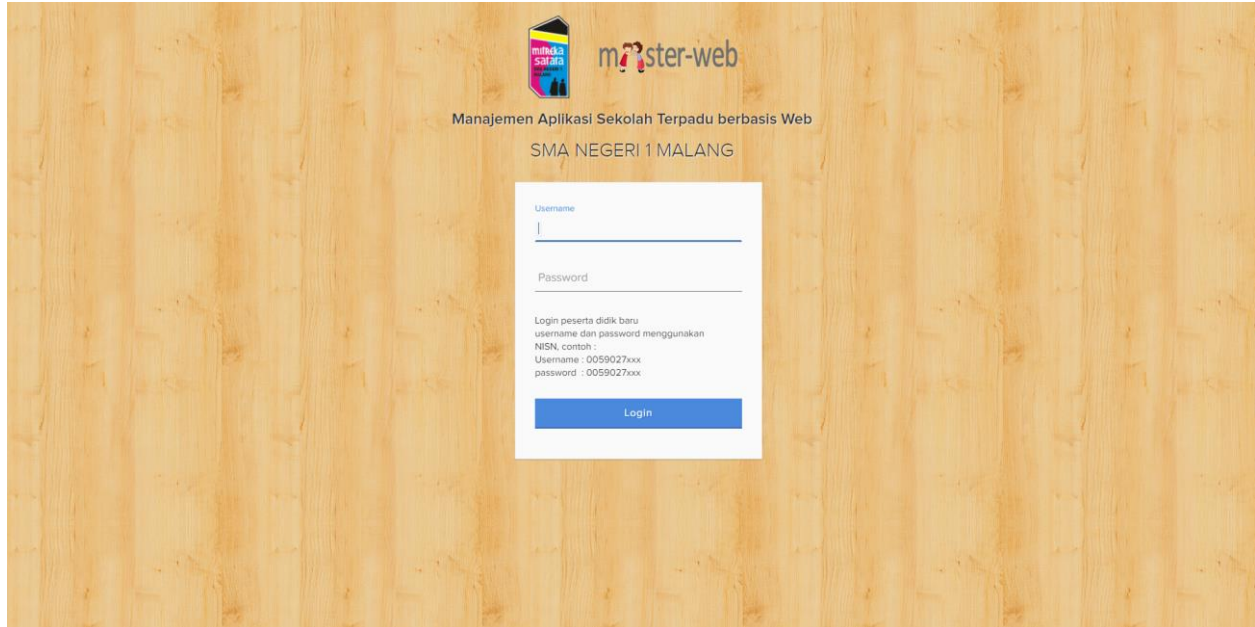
mitreka satata

m ster-web

Manajemen Aplikasi Sekolah Terpadu berbasis Web

SMA NEGERI 1 MALANG

Username

Password

Login peserta didik baru
username dan password menggunakan
NISN, contoh :
Username : 0059027xxx
password : 0059027xxx

Login